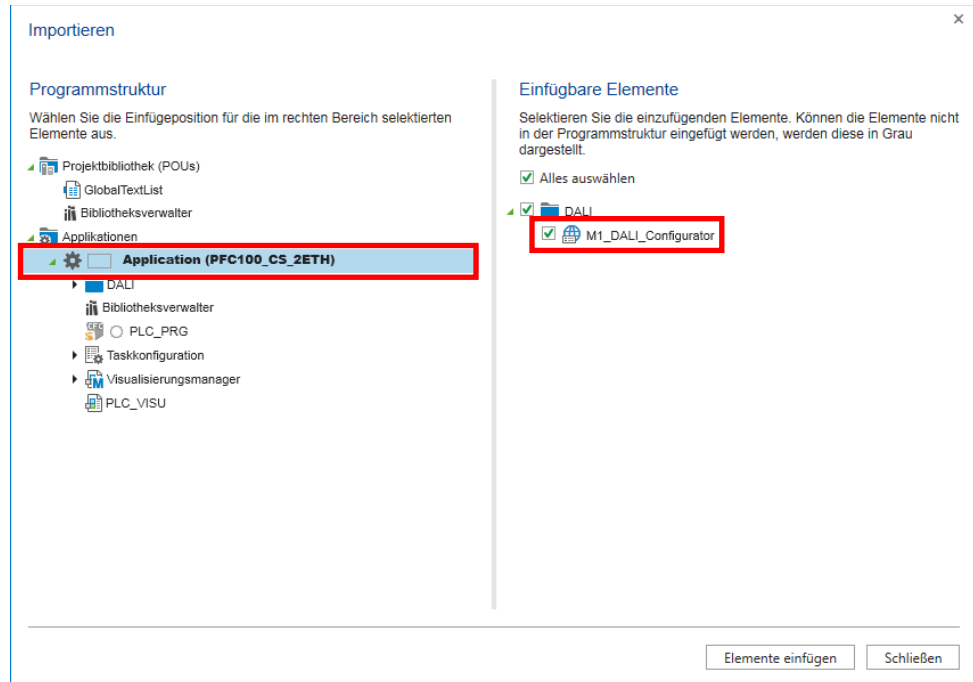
Importieren

×

Programmstruktur

Wählen Sie die Einfügeposition für die im rechten Bereich selektierten Elemente aus.

Projektbibliothek (POUs)
GlobalTextList
Bibliotheksverwalter
Applikationen
Application (PFC100_CS_2ETH)
DALI
Bibliotheksverwalter
PLC_PRG
Taskkonfiguration
Visualisierungsmanager
PLC_VISU

Einfügbare Elemente

Selektieren Sie die einzufügenden Elemente. Können die Elemente nicht in der Programmstruktur eingefügt werden, werden diese in Grau dargestellt.

Alles auswählen

DALI
M1_DALI_Configurator

Elemente einfügen

Schließen